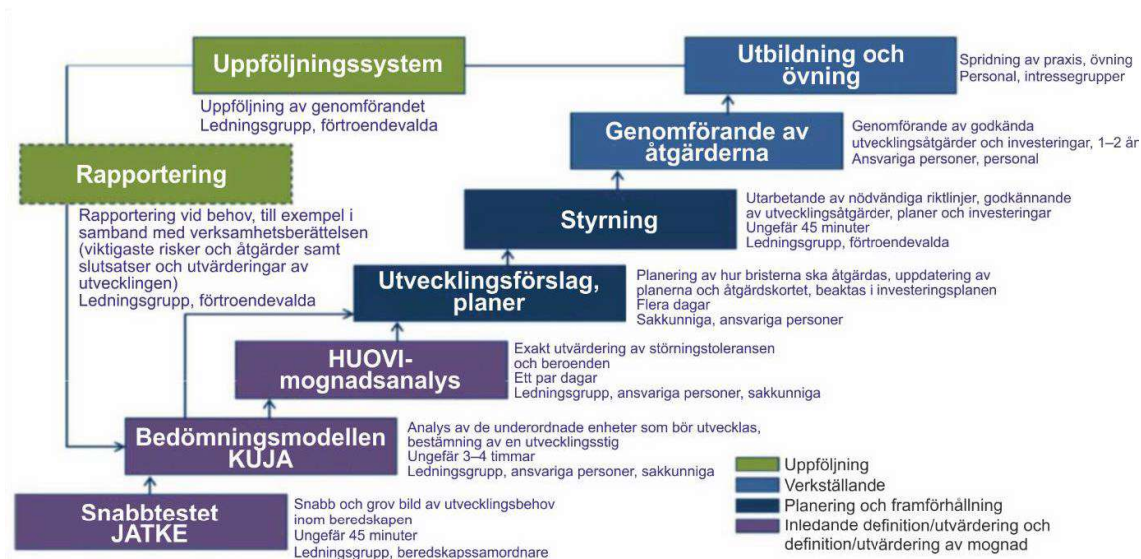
Uppföljningssystem
Uppföljning av genomförandet
Ledningsgrupp, förtroendevalda

Utbildning och övning
Spridning av praxis, övning
Personal, intressegrupper

Genomförande av åtgärderna
Genomförande av godkända utvecklingsåtgärder och investeringar, 1–2 år
Ansvariga personer, personal

Rapportering
Rapportering vid behov, till exempel i samband med verksamhetsberättelsen (viktigaste risker och åtgärder samt slutsatser och utvärderingar av utvecklingen)
Ledningsgrupp, förtroendevalda

Styrning
Utarbetande av nödvändiga riktlinjer, godkännande av utvecklingsåtgärder, planer och investeringar
Ungefär 45 minuter
Ledningsgrupp, förtroendevalda

Utvecklingsförslag, planer
Planering av hur bristerna ska åtgärdas, uppdatering av planerna och åtgärdskortet, beaktas i investeringsplanen
Flera dagar
Sakkunniga, ansvariga personer

HUOVI-mognadsanalys
Exakt utvärdering av störningstoleransen och beroenden
Ett par dagar
Ledningsgrupp, ansvariga personer, sakkunniga

Bedömningsmodellen KUJA
Analys av de underordnade enheter som bör utvecklas, bestämning av en utvecklingsstig
Ungefär 3–4 timmar
Ledningsgrupp, ansvariga personer, sakkunniga

Snabbtestet JATKE
Snabb och grov bild av utvecklingsbehov inom beredskapen
Ungefär 45 minuter
Ledningsgrupp, beredskapssamordnare

Uppföljning
Verkställande
Planering och framförhållning
Inledande definition/utvärdering och definition/utvärdering av mognad